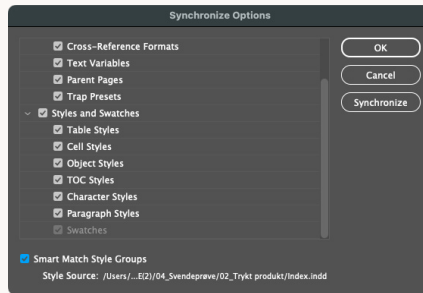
Synchronize Options

Cross-Reference Formats
Text Variables
Parent Pages
Trap Presets
Styles and Swatches
Table Styles
Cell Styles
Object Styles
TOC Styles
Character Styles
Paragraph Styles
Swatches

OK
Cancel
Synchronize

Smart Match Style Groups
Style Source: /Users/...E(2)/04_Svendeprøve/02_Trykt produkt/Index.indd